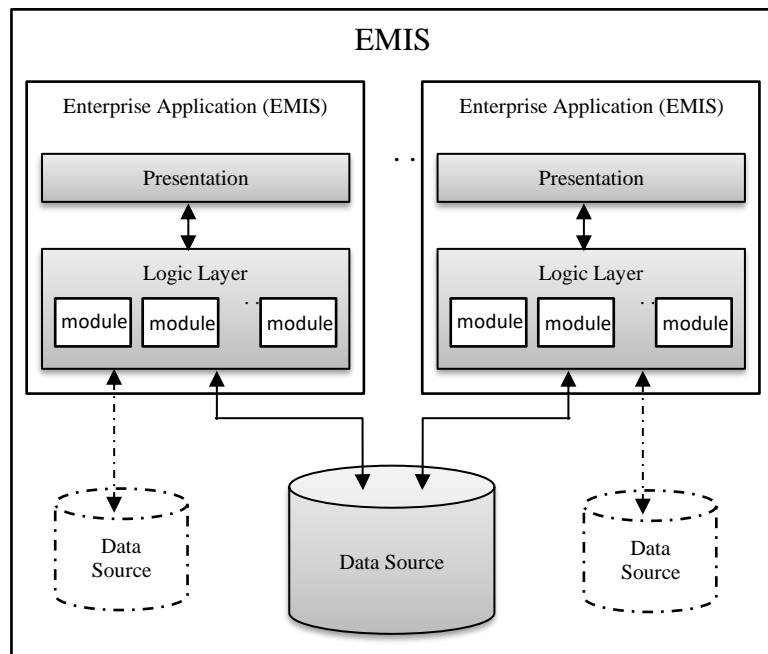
EMIS

Enterprise Application (EMIS)

Presentation

Logic Layer

module

module

. .

module

. .

Enterprise Application (EMIS)

Presentation

Logic Layer

module

module

. .

module

Data Source

Data Source

Data Source